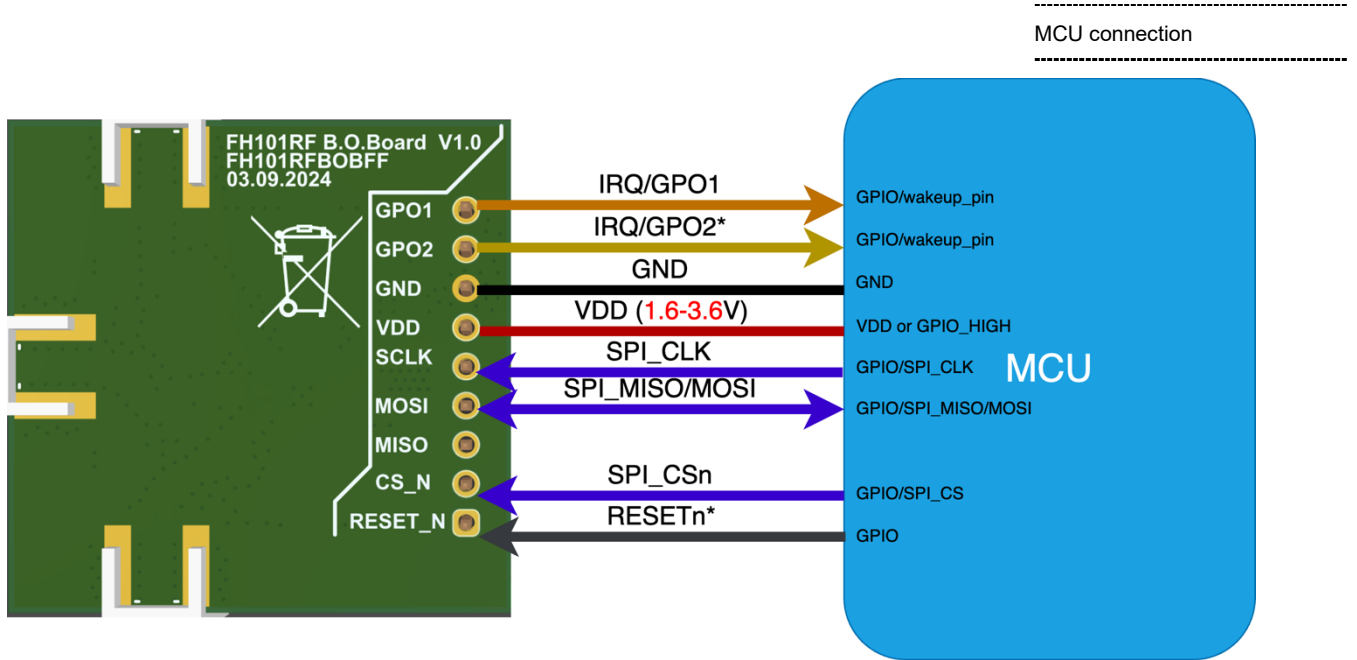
MCU connection

FH101RF B.O.Board V1.0
FH101RFBOBFF
03.09.2024

GPO1
GPO2
GND
VDD
SCLK
MOSI
MISO
CS_N
RESET_N

IRQ/GPO1
IRQ/GPO2*
GND
VDD (1.6-3.6V)
SPI_CLK
SPI_MISO/MOSI
SPI_CSn
RESETn*

GPIO/wakeup_pin
GPIO/wakeup_pin
GND
VDD or GPIO_HIGH
GPIO/SPI_CLK
GPIO/SPI_MISO/MOSI
GPIO/SPI_CS
GPIO

MCU